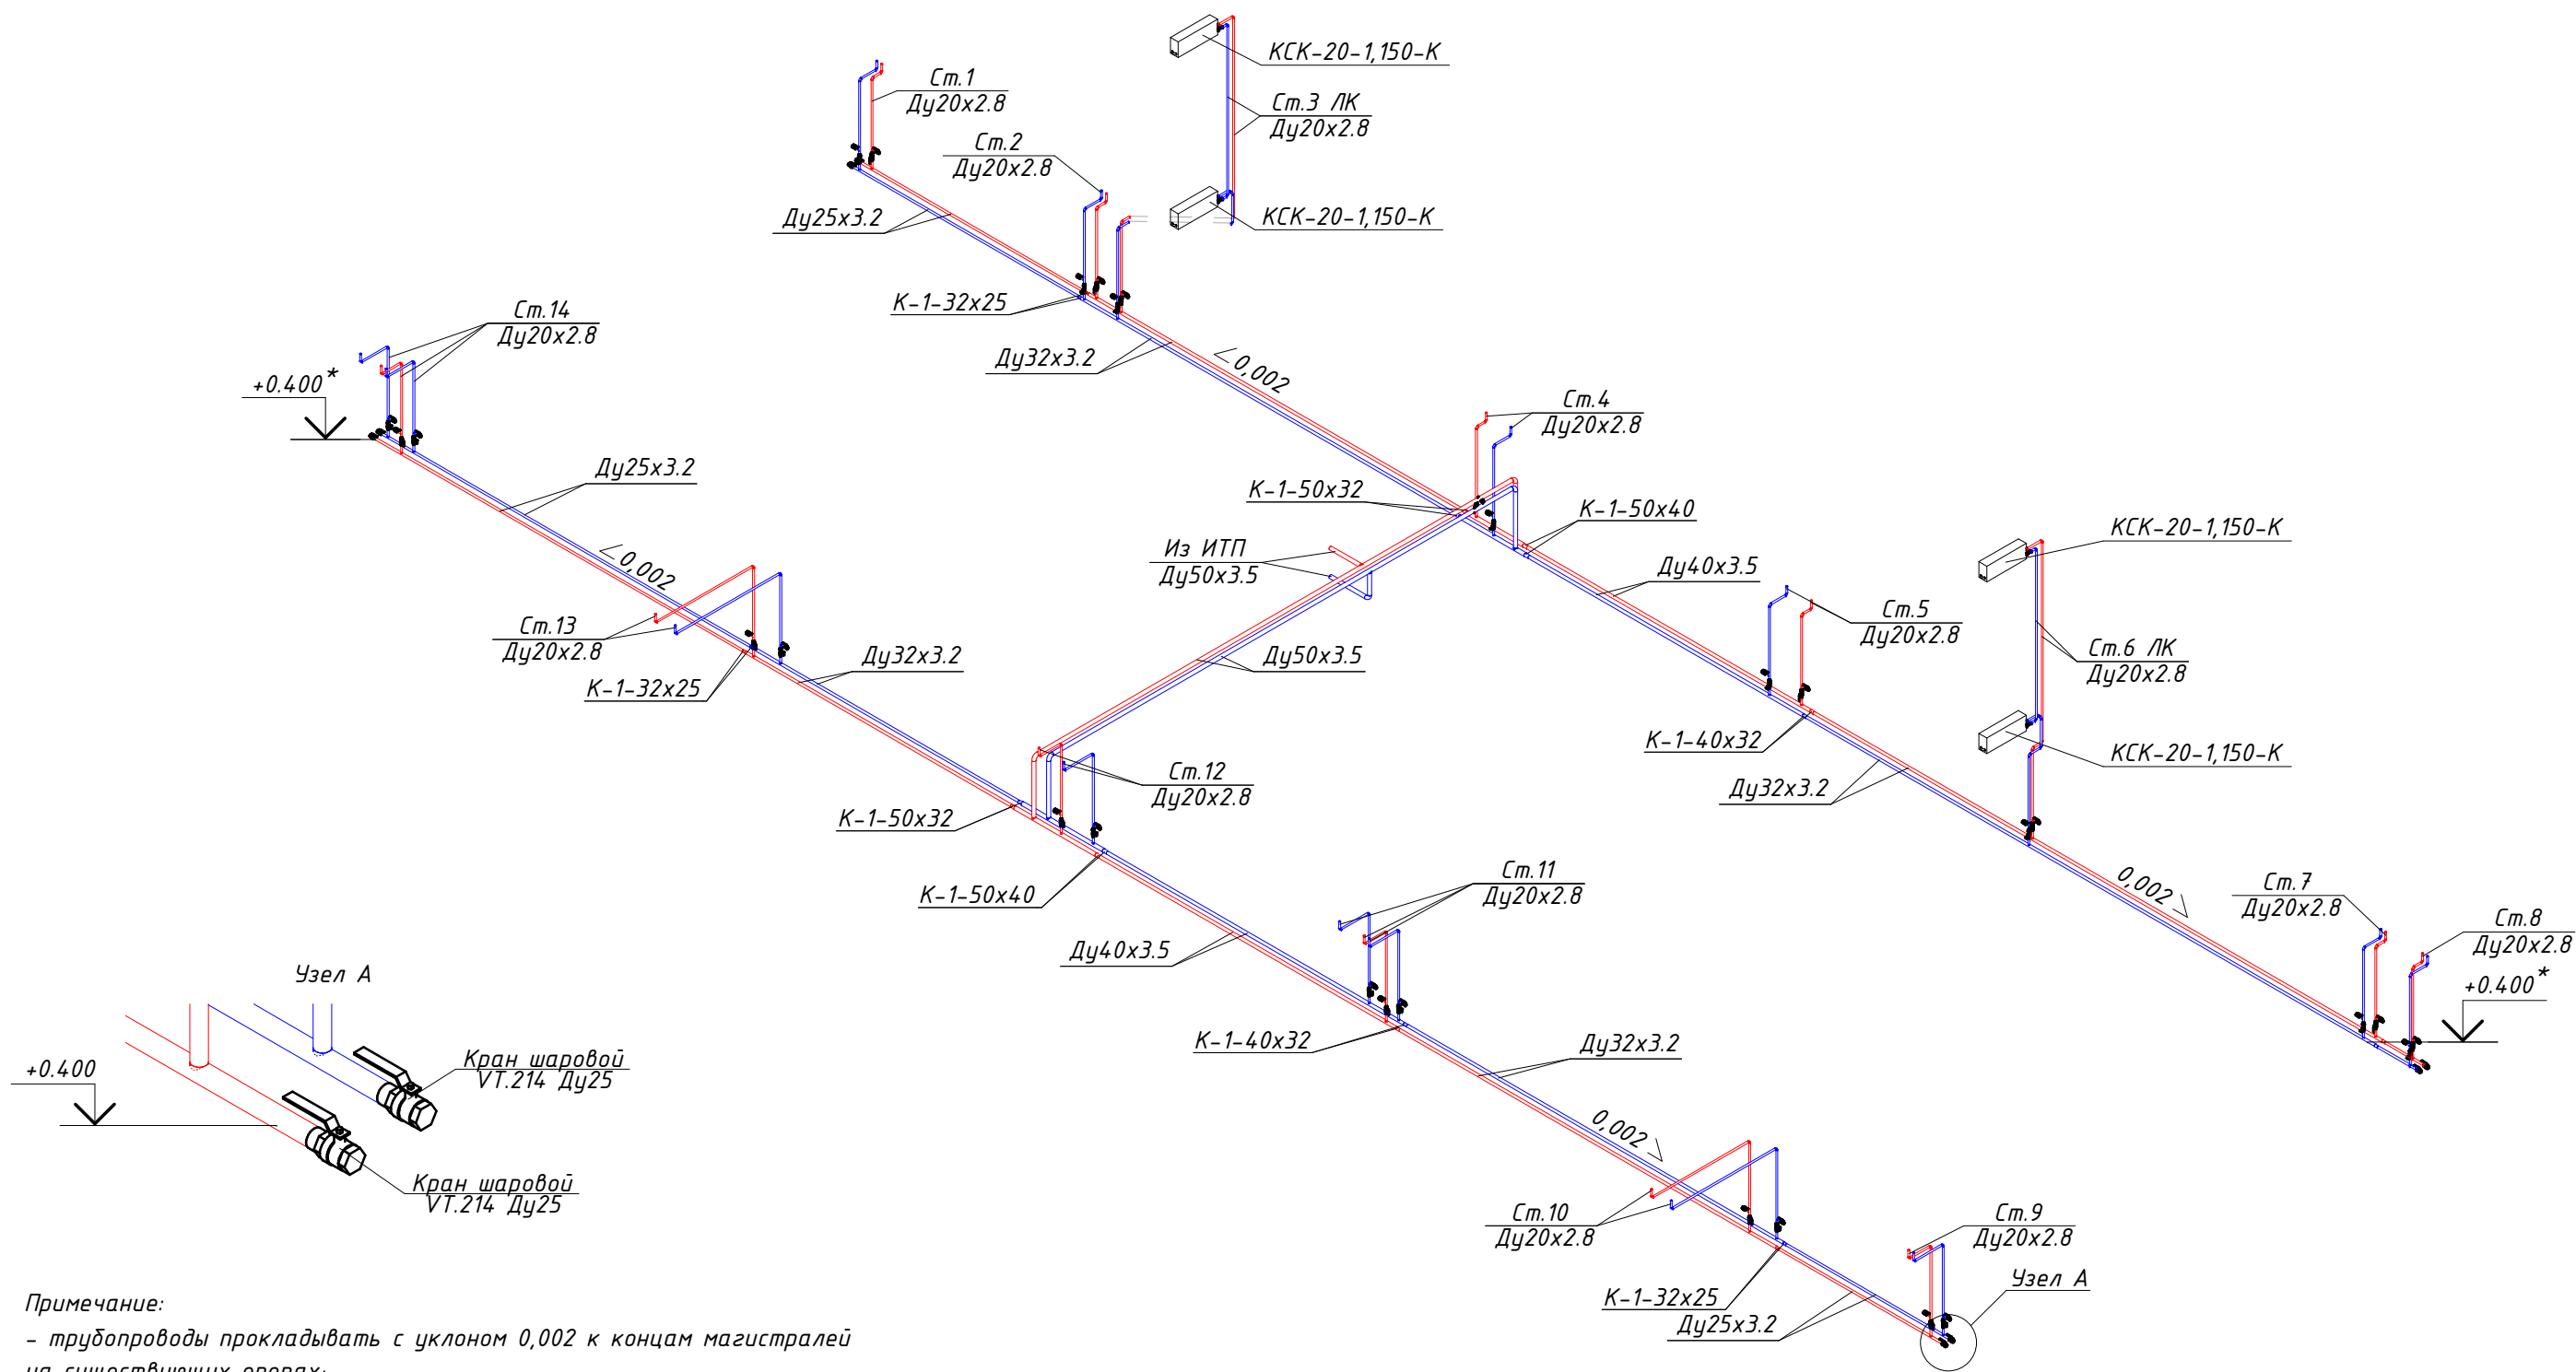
КСК-20-1,150-К

Ст.1
Ду20х2.8

Ст.3 ЛК
Ду20х2.8

Ст.2
Ду20х2.8

КСК-20-1,150-К

Ду25х3.2

К-1-32х25

Ст.14
Ду20х2.8

Ду32х3.2

0,002

+0.400*

Ст.4
Ду20х2.8

Ду25х3.2

К-1-50х32

К-1-50х40

КСК-20-1,150-К

Из ИТП
Ду50х3.5

Ду40х3.5

0,002

Ст.5
Ду20х2.8

Ст.13
Ду20х2.8

Ду32х3.2

Ду50х3.5

Ст.6 ЛК
Ду20х2.8

К-1-32х25

К-1-40х32

КСК-20-1,150-К

Ст.12
Ду20х2.8

Ду32х3.2

К-1-50х32

К-1-50х40

Ст.11
Ду20х2.8

0,002

Ст.7
Ду20х2.8

Ст.8
Ду20х2.8

Ду40х3.5

Узел А

+0.400*

К-1-40х32

Ду32х3.2

+0.400

Кран шаровой
VT.214 Ду25

0,002

Кран шаровой
VT.214 Ду25

Ст.10
Ду20х2.8

Ст.9
Ду20х2.8

Узел А

К-1-32х25

Ду25х3.2

Примечание:
- трубопроводы прокладывать с уклоном 0,002 к концам магистралей
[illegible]